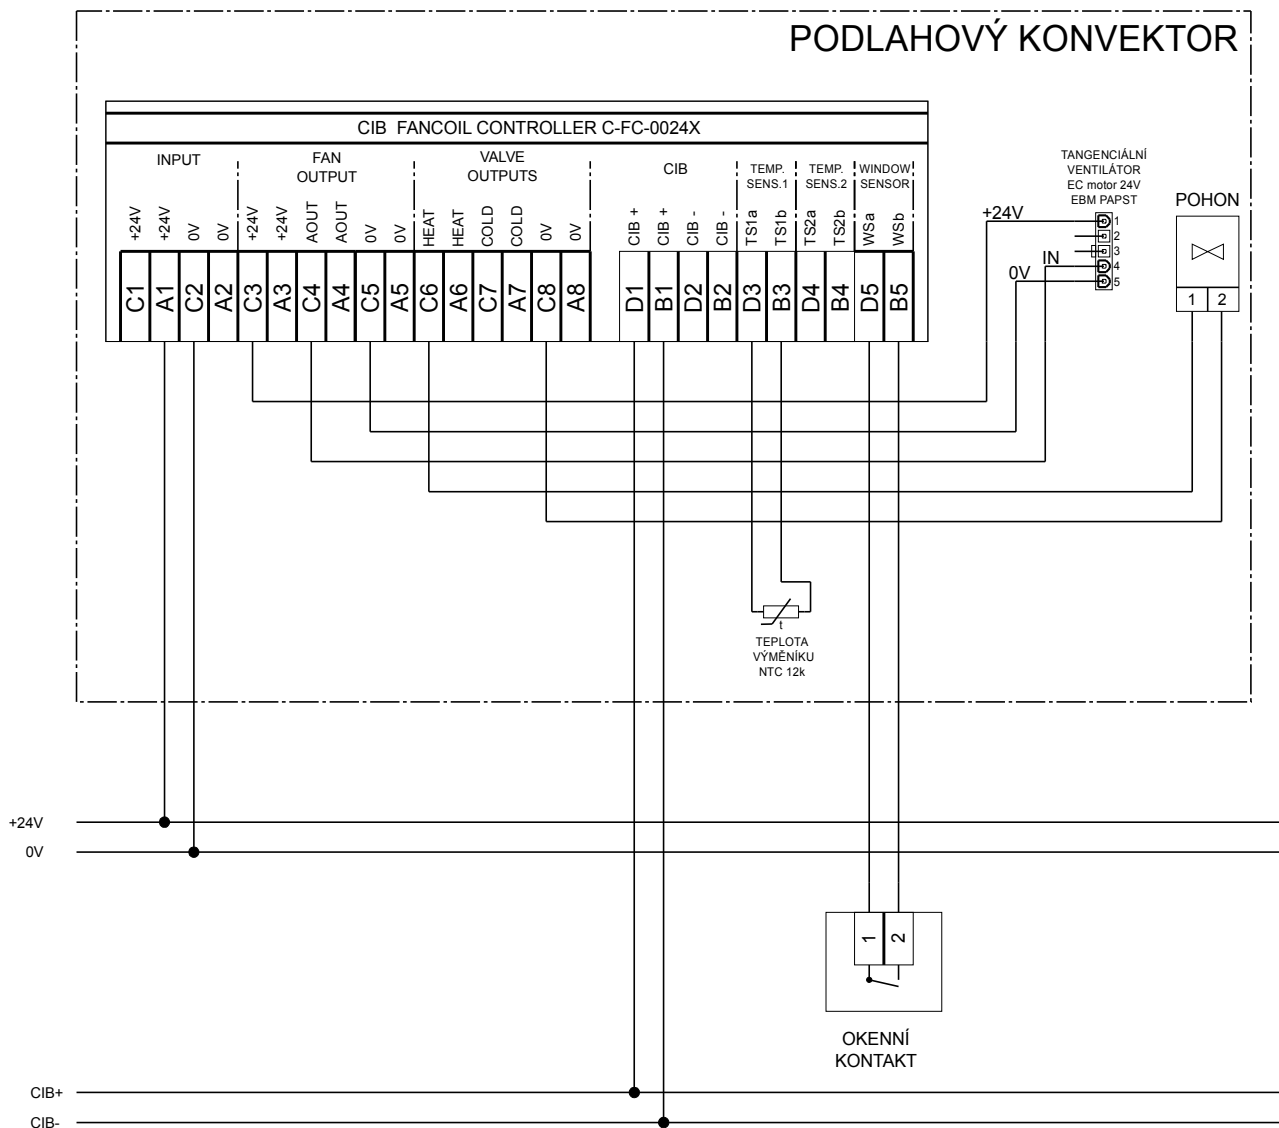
PODLAHOVÝ KONVEKTOR

CIB FANCOIL CONTROLLER C-FC-0024X

INPUT
FAN OUTPUT
VALVE OUTPUTS
CIB
TEMP. SENS.1
TEMP. SENS.2
WINDOW SENSOR

+24V +24V 0V 0V +24V +24V AOUT AOUT 0V 0V HEAT HEAT COLD COLD 0V 0V CIB + CIB + CIB - CIB - TS1a TS1b TS2a TS2b WSa WSb

C1 A1 C2 A2 C3 A3 C4 A4 C5 A5 C6 A6 C7 A7 C8 A8 D1 B1 D2 B2 D3 B3 D4 B4 D5 B5

TANGENCIÁLNÍ VENTILÁTOR EC motor 24V EBM PAPST

+24V
IN
0V
1
2
3
4
5

POHON
1 2

t
TEPLOTA VÝMĚNÍKU NTC 12k

+24V
0V

1 2

OKENNÍ KONTAKT

CIB+
CIB-